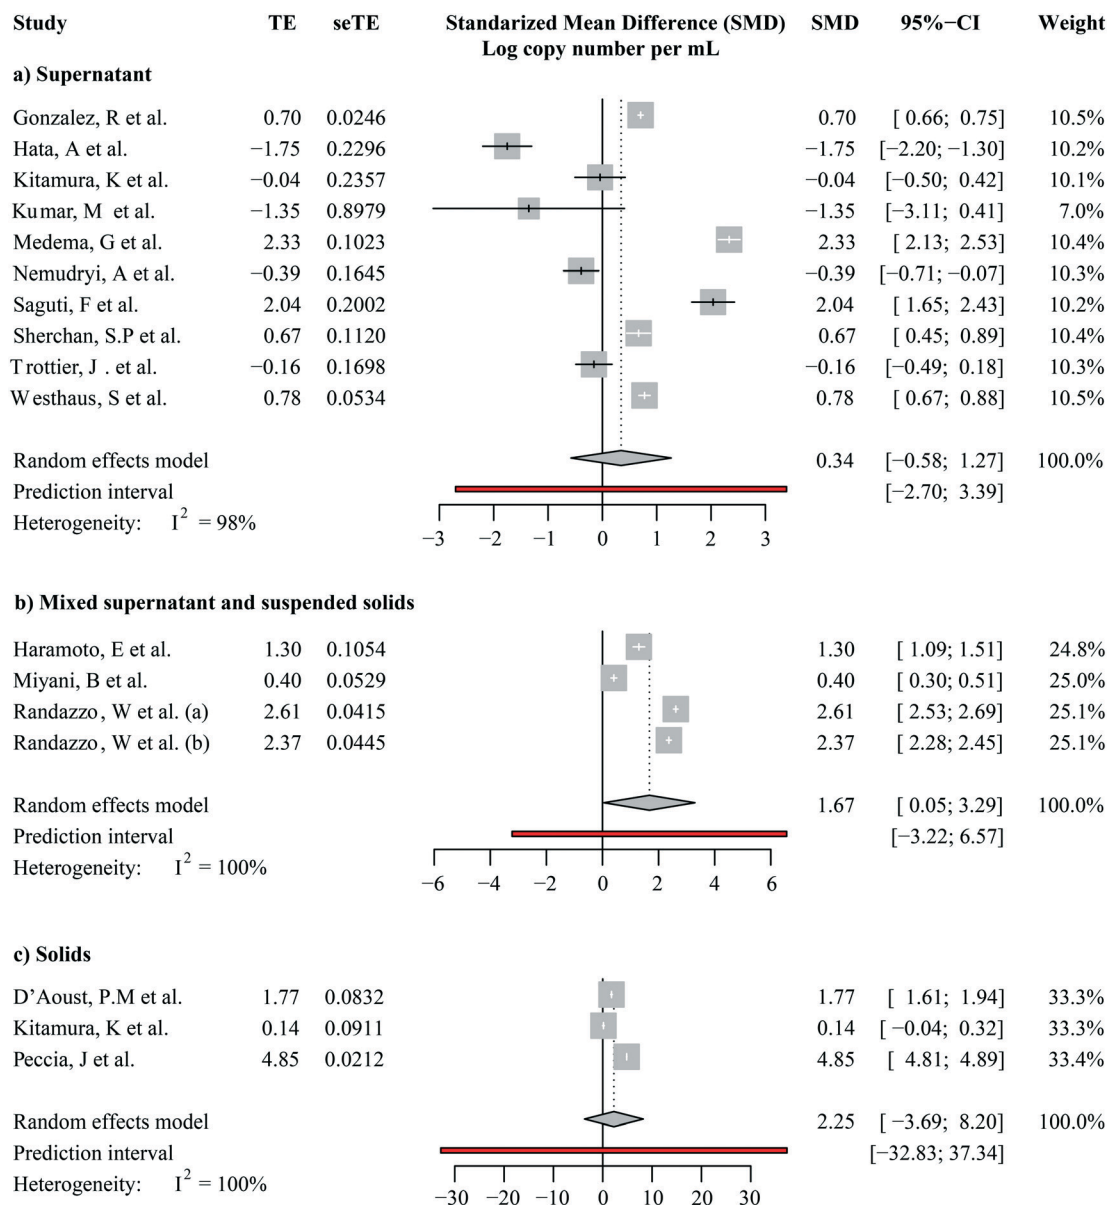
| Study | TE | seTE | Standarized Mean Difference (SMD) Log copy number per mL | SMD | 95%−CI | Weight |
|---|---|---|---|---|---|---|
| **a) Supernatant** | | | | | | |
| Gonzalez, R et al. | 0.70 | 0.0246 | | 0.70 | [ 0.66; 0.75] | 10.5% |
| Hata, A et al. | −1.75 | 0.2296 | | −1.75 | [−2.20; −1.30] | 10.2% |
| Kitamura, K et al. | −0.04 | 0.2357 | | −0.04 | [−0.50; 0.42] | 10.1% |
| Kumar, M et al. | −1.35 | 0.8979 | | −1.35 | [−3.11; 0.41] | 7.0% |
| Medema, G et al. | 2.33 | 0.1023 | | 2.33 | [ 2.13; 2.53] | 10.4% |
| Nemudryi, A et al. | −0.39 | 0.1645 | | −0.39 | [−0.71; −0.07] | 10.3% |
| Saguti, F et al. | 2.04 | 0.2002 | | 2.04 | [ 1.65; 2.43] | 10.2% |
| Sherchan, S.P et al. | 0.67 | 0.1120 | | 0.67 | [ 0.45; 0.89] | 10.4% |
| Trottier, J . et al. | −0.16 | 0.1698 | | −0.16 | [−0.49; 0.18] | 10.3% |
| Westhaus, S et al. | 0.78 | 0.0534 | | 0.78 | [ 0.67; 0.88] | 10.5% |
| Random effects model | | | | 0.34 | [−0.58; 1.27] | 100.0% |
| Prediction interval | | | | | [−2.70; 3.39] | |
| Heterogeneity: $I^2 = 98\%$ | | | −3 −2 −1 0 1 2 3 | | | |
| **b) Mixed supernatant and suspended solids** | | | | | | |
| Haramoto, E et al. | 1.30 | 0.1054 | | 1.30 | [ 1.09; 1.51] | 24.8% |
| Miyani, B et al. | 0.40 | 0.0529 | | 0.40 | [ 0.30; 0.51] | 25.0% |
| Randazzo, W et al. (a) | 2.61 | 0.0415 | | 2.61 | [ 2.53; 2.69] | 25.1% |
| Randazzo, W et al. (b) | 2.37 | 0.0445 | | 2.37 | [ 2.28; 2.45] | 25.1% |
| Random effects model | | | | 1.67 | [ 0.05; 3.29] | 100.0% |
| Prediction interval | | | | | [−3.22; 6.57] | |
| Heterogeneity: $I^2 = 100\%$ | | | −6 −4 −2 0 2 4 6 | | | |
| **c) Solids** | | | | | | |
| D'Aoust, P.M et al. | 1.77 | 0.0832 | | 1.77 | [ 1.61; 1.94] | 33.3% |
| Kitamura, K et al. | 0.14 | 0.0911 | | 0.14 | [ −0.04; 0.32] | 33.3% |
| Peccia, J et al. | 4.85 | 0.0212 | | 4.85 | [ 4.81; 4.89] | 33.4% |
| Random effects model | | | | 2.25 | [ −3.69; 8.20] | 100.0% |
| Prediction interval | | | | | [−32.83; 37.34] | |
| Heterogeneity: $I^2 = 100\%$ | | | −30 −20 −10 0 10 20 30 | | | |